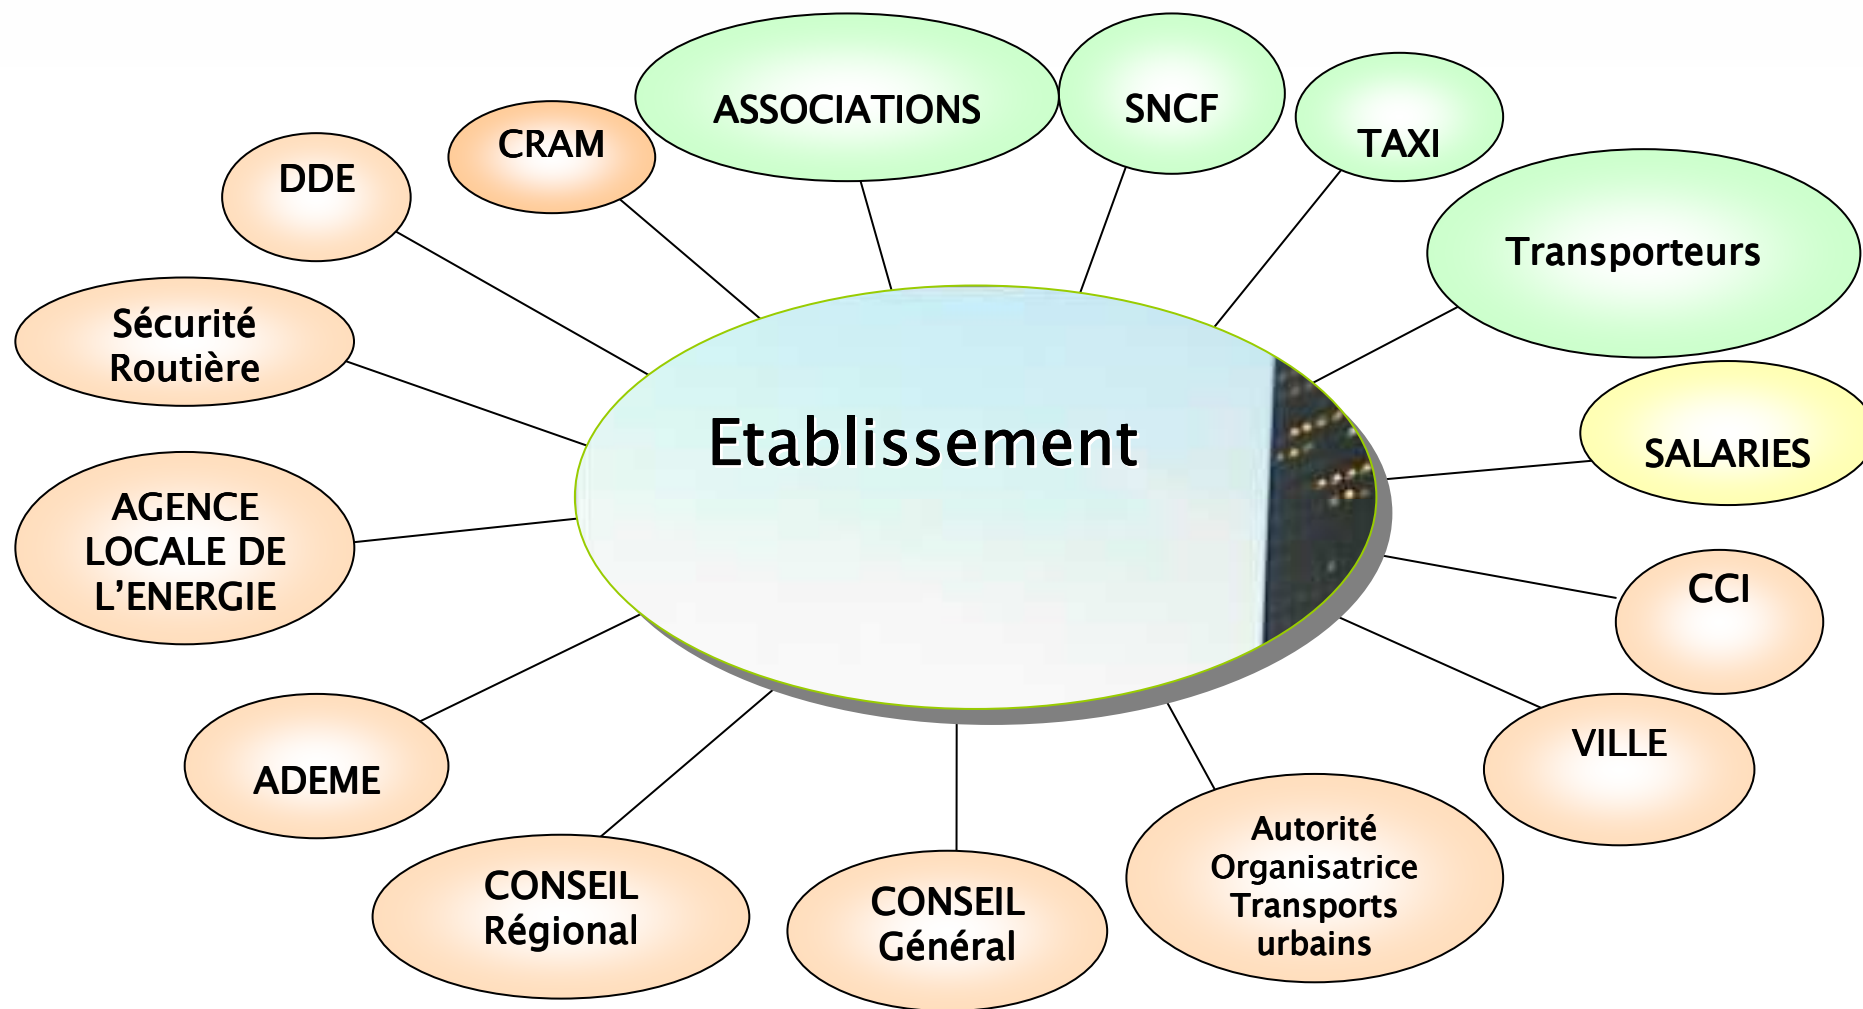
Etablissement

DDE

CRAM

ASSOCIATIONS

SNCF

TAXI

Transporteurs

SALARIES

CCI

VILLE

Autorité Organisatrice Transports urbains

CONSEIL Général

CONSEIL Régional

ADEME

AGENCE LOCALE DE L'ENERGIE

Sécurité Routière